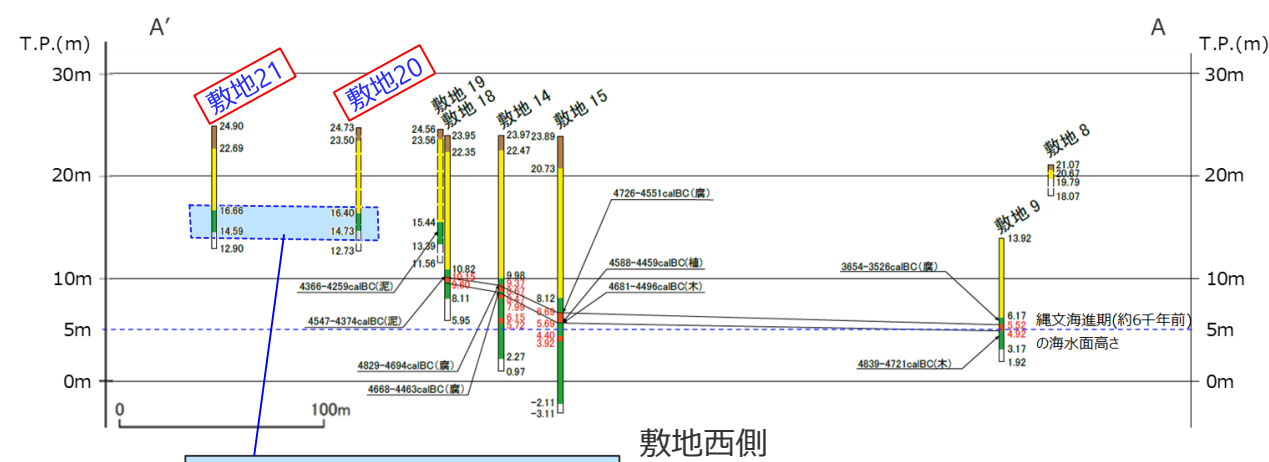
A′

A

T.P.(m)

T.P.(m)

30m

30m

20m

20m

10m

10m

5m

5m

0m

0m

敷地21

敷地20

敷地 19

敷地 18

敷地 14

敷地 15

敷地 8

敷地 9

24.90

22.69

16.66

14.59

12.90

24.73

23.50

16.40

14.73

12.73

24.56

23.56

23.95

22.35

15.44

13.39

11.56

10.82

10.15

9.60

8.11

5.95

23.97

22.47

9.98

9.37

8.87

8.47

7.08

6.15

5.72

2.27

0.97

23.89

20.73

8.12

6.69

5.69

4.40

3.92

-2.11

-3.11

21.07

20.67

19.79

18.07

13.92

6.17

5.52

4.92

3.17

1.92

4726−4551calBC(腐)

4588−4459calBC(植)

4681−4496calBC(木)

3654−3526calBC(腐)

4839−4721calBC(木)

4366−4259calBC(泥)

4547−4374calBC(泥)

4829−4694calBC(腐)

4668−4463calBC(腐)

縄文海進期(約6千年前)
の海水面高さ

0

100m

敷地西側